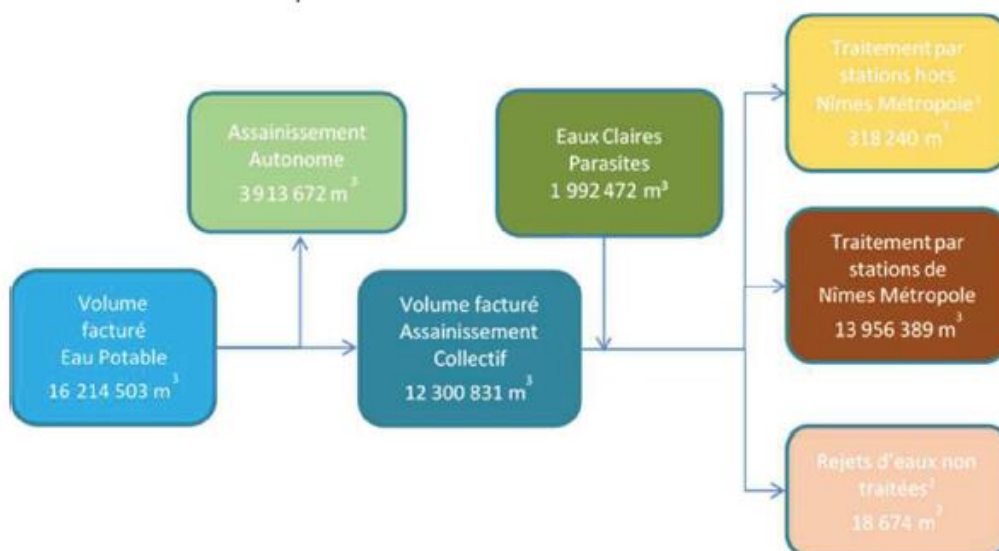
Assainissement Autonome
3 913 672 $m^3$

Eaux Claires Parasites
1 992 472 $m^3$

Traitement par stations hors Nîmes Métropole¹
318 240 $m^3$

Volume facturé Eau Potable
16 214 503 $m^3$

Volume facturé Assainissement Collectif
12 300 831 $m^3$

Traitement par stations de Nîmes Métropole
13 956 389 $m^3$

Rejets d'eaux non traitées²
18 674 $m^3$